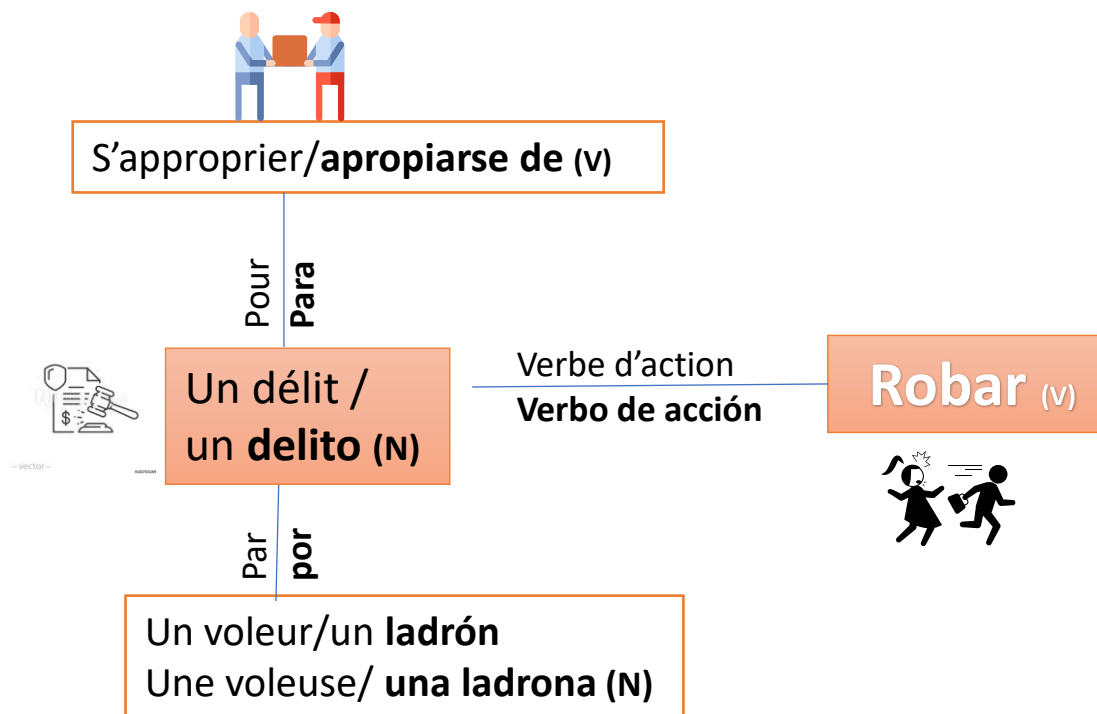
S’approprier/**apropiarse de (V)**

Pour
**Para**

Un délit /
un **delito (N)**

Verbe d’action
**Verbo de acción**

**Robar (V)**

Par
**por**

Un voleur/un **ladrón**
Une voleuse/ **una ladrona (N)**